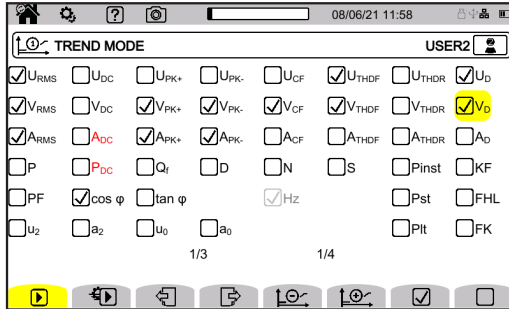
08/06/21 11:58

TREND MODE USER2

$U_{RMS}$ $U_{DC}$ $U_{PK+}$ $U_{PK-}$ $U_{CF}$ $U_{THDF}$ $U_{THDR}$ $U_D$

$V_{RMS}$ $V_{DC}$ $V_{PK+}$ $V_{PK-}$ $V_{CF}$ $V_{THDF}$ $V_{THDR}$ $V_D$

$A_{RMS}$ $A_{DC}$ $A_{PK+}$ $A_{PK-}$ $A_{CF}$ $A_{THDF}$ $A_{THDR}$ $A_D$

P $P_{DC}$ $Q_f$ D N S Pinst KF

PF cos φ tan φ Hz Pst FHL

$u_2$ $a_2$ $u_0$ $a_0$ Plt FK

1/3 1/4